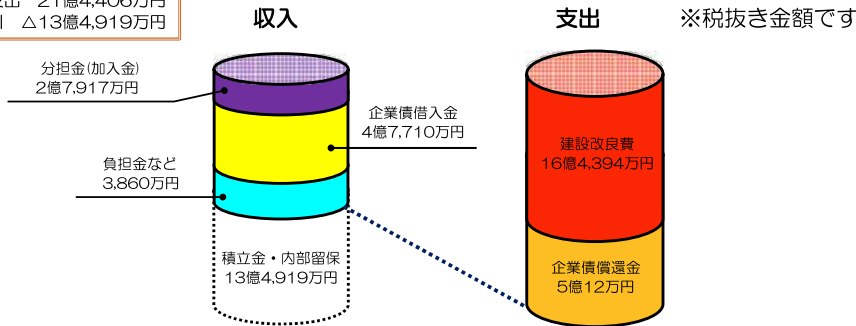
支出　21億4,406万円
　△13億4,919万円

収入

支出

※税抜き金額です

分担金(加入金)
2億7,917万円

企業債借入金
4億7,710万円

負担金など
3,860万円

積立金・内部留保
13億4,919万円

建設改良費
16億4,394万円

企業債償還金
5億12万円